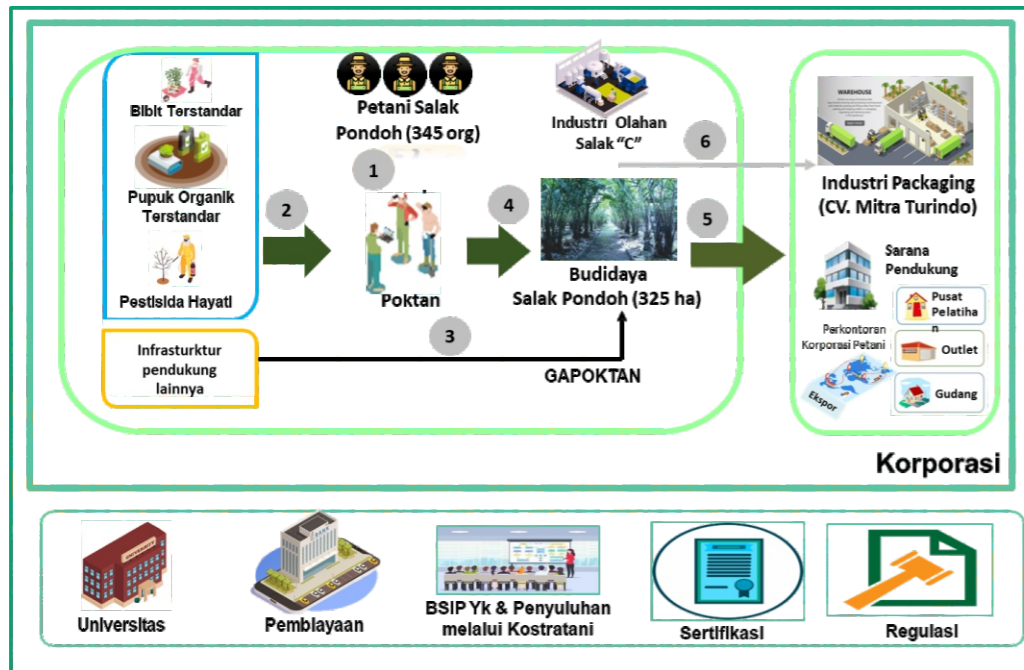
Bibit Terstandar

Pupuk Organik Terstandar

Pestisida Hayati

Petani Salak Pondoh (345 org)

1

2

Poktan

4

Industri Olahan Salak "C"

6

Budidaya Salak Pondoh (325 ha)

5

Infrasturktur pendukung lainnya

3

GAPOKTAN

WAREHOUSE

Industri Packaging (CV. Mitra Turindo)

Sarana Pendukung

Pusat Pelatihan

Perkontoran Korporasi Petani

Outlet

Ekspor

Gudang

Korporasi

Universitas

Pembiayaan

BSIP Yk & Penyuluhan melalui Kostratani

Sertifikasi

Regulasi